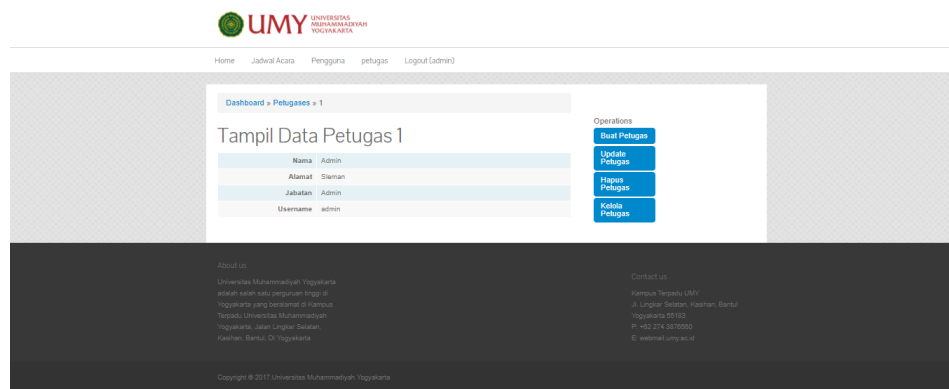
UMY UNIVERSITAS MUHAMMADIYAH YOGYAKARTA

Home Jadwal Acara Pengguna petugas Logout (admin)

Dashboard » Petugases » 1

Tampil Data Petugas 1

| | |
|---|---|
| Nama | Admin |
| Alamat | Sleman |
| Jabatan | Admin |
| Username | admin |

Operations
Buat Petugas
Update Petugas
Hapus Petugas
Kelola Petugas

About us

Universitas Muhammadiyah Yogyakarta adalah salah satu perguruan tinggi di Yogyakarta yang beralamat di Kampus Terpadu Universitas Muhammadiyah Yogyakarta, Jalan Lingkar Selatan, Kasihan, Bantul, DI Yogyakarta

Contact us

Kampus Terpadu UMY
Jl. Lingkar Selatan, Kasihan, Bantul
Yogyakarta 55183
P: +62 274 387656
E: webmail.umy.ac.id

Copyright © 2017 Universitas Muhammadiyah Yogyakarta